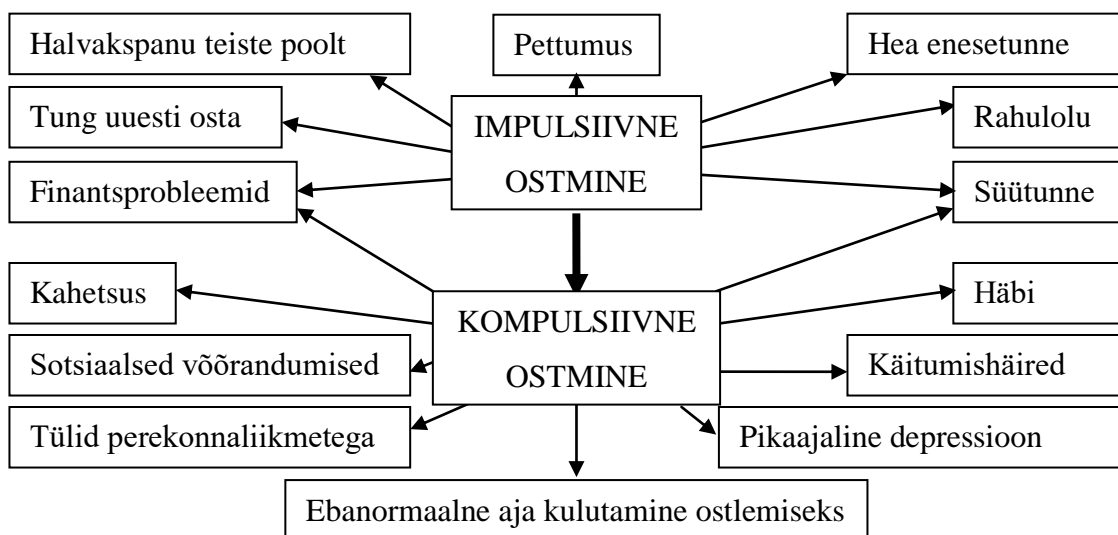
Halvakspanu teiste poolt

Pettumus

Hea enesetunne

Tung uuesti osta

IMPULSIIVNE OSTMINE

Rahulolu

Finantsprobleemid

Süütunne

Kahetsus

KOMPULSIIVNE OSTMINE

Häbi

Sotsiaalsed võõrandumised

Käitumishäired

Tülid perekonnaliikmetega

Pikaajaline depressioon

Ebanormaalne aja kulutamine ostlemiseks